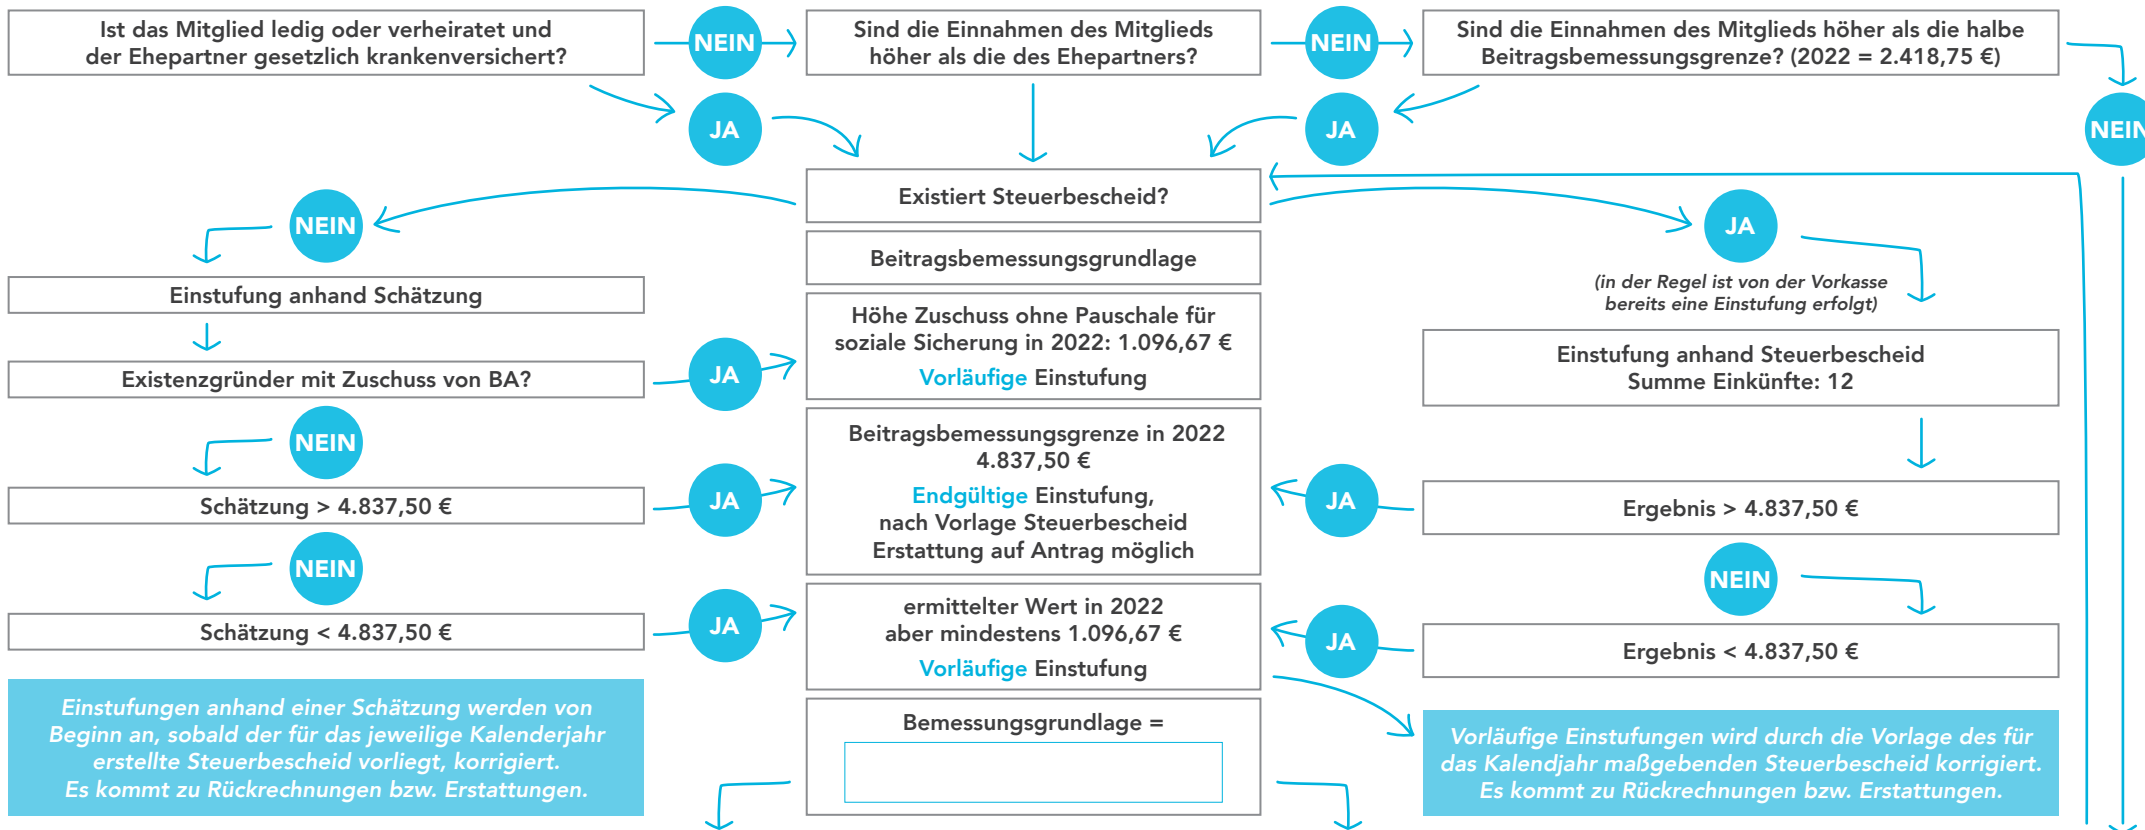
Ist das Mitglied ledig oder verheiratet und der Ehepartner gesetzlich krankenversichert?

NEIN

Sind die Einnahmen des Mitglieds höher als die des Ehepartners?

NEIN

Sind die Einnahmen des Mitglieds höher als die halbe Beitragsbemessungsgrenze? (2022 = 2.418,75 €)

JA

JA

NEIN

Existiert Steuerbescheid?

NEIN

JA

(in der Regel ist von der Vorkasse bereits eine Einstufung erfolgt)

Beitragsbemessungsgrundlage

Einstufung anhand Schätzung

Höhe Zuschuss ohne Pauschale für soziale Sicherung in 2022: 1.096,67 €
Vorläufige Einstufung

Einstufung anhand Steuerbescheid
Summe Einkünfte: 12

Existenzgründer mit Zuschuss von BA?

JA

NEIN

Beitragsbemessungsgrenze in 2022 4.837,50 €
Endgültige Einstufung, nach Vorlage Steuerbescheid Erstattung auf Antrag möglich

Schätzung > 4.837,50 €

JA

JA

Ergebnis > 4.837,50 €

NEIN

NEIN

Schätzung < 4.837,50 €

JA

ermittelter Wert in 2022 aber mindestens 1.096,67 €
Vorläufige Einstufung

JA

Ergebnis < 4.837,50 €

Einstufungen anhand einer Schätzung werden von Beginn an, sobald der für das jeweilige Kalenderjahr erstellte Steuerbescheid vorliegt, korrigiert. Es kommt zu Rückrechnungen bzw. Erstattungen.

Bemessungsgrundlage =

Vorläufige Einstufungen wird durch die Vorlage des für das Kalendjahr maßgebenden Steuerbescheid korrigiert. Es kommt zu Rückrechnungen bzw. Erstattungen.